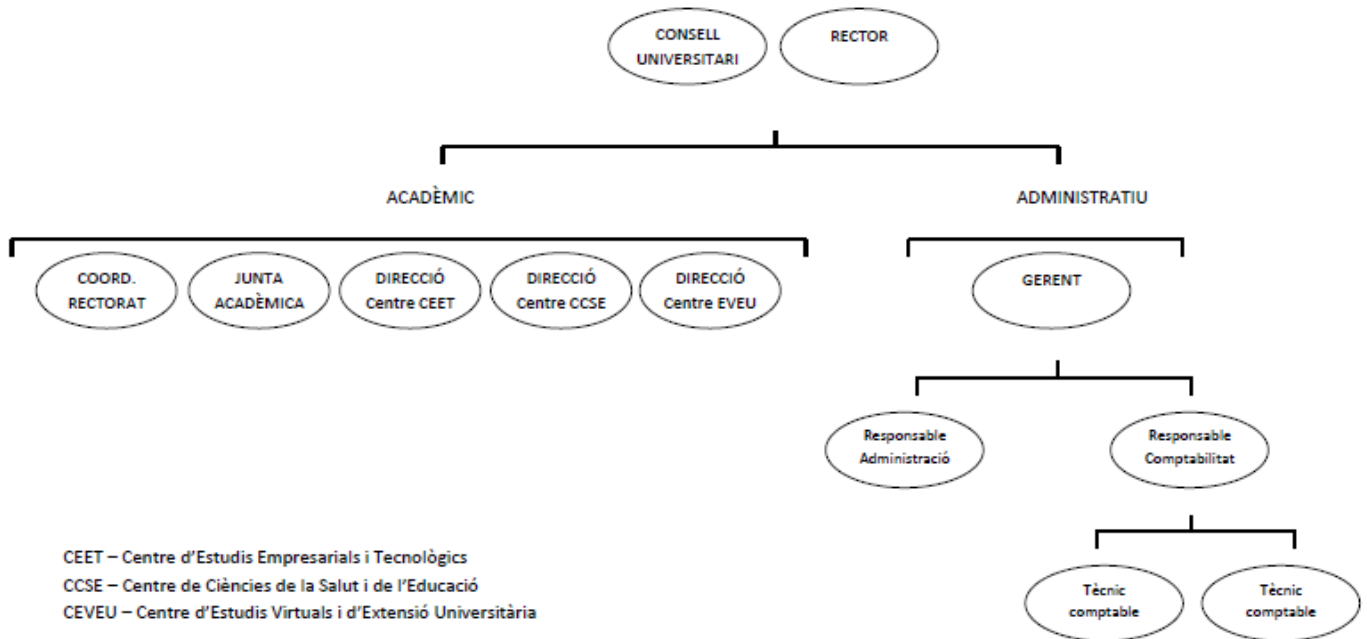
CONSELL UNIVERSITARI

RECTOR

ACADÈMIC

ADMINISTRATIU

COORD. RECTORAT

JUNTA ACADÈMICA

DIRECCIÓ Centre CEET

DIRECCIÓ Centre CCSE

DIRECCIÓ Centre EVEU

GERENT

Responsable Administració

Responsable Comptabilitat

Tècnic comptable

Tècnic comptable

CEET – Centre d'Estudis Empresarials i Tecnològics
CCSE – Centre de Ciències de la Salut i de l'Educació
CEVEU – Centre d'Estudis Virtuals i d'Extensió Universitària